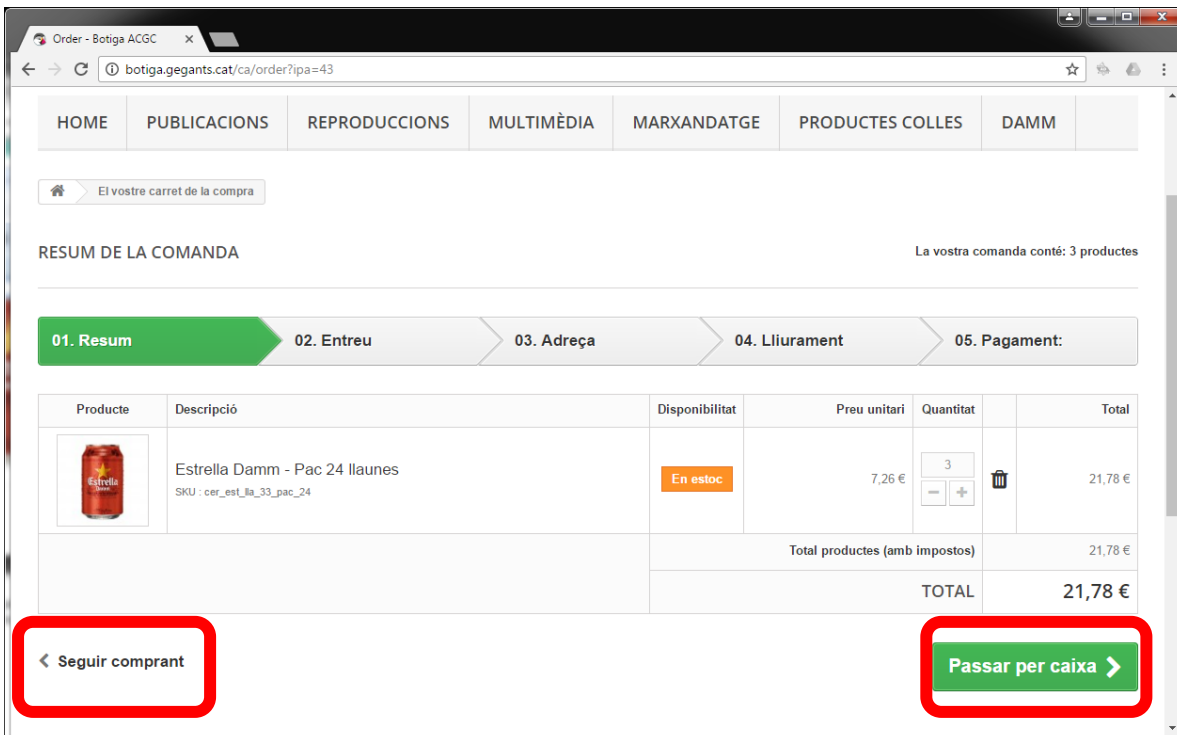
Order - Botiga ACGC ×

botiga.gegants.cat/ca/order?ipa=43

HOME PUBLICACIONS REPRODUCCIONS MULTIMÈDIA MARXANDATGE PRODUCTES COLLES DAMM

El vostre carret de la compra

RESUM DE LA COMANDA

La vostra comanda conté: 3 productes

01. Resum 02. Entreu 03. Adreça 04. Lliurament 05. Pagament:

| Producte | Descripció | Disponibilitat | Preu unitari | Quantitat | | Total |
|---|---|---|---|---|---|---|
| Estrella Damm | Estrella Damm - Pac 24 llaunes SKU : cer_est_lla_33_pac_24 | En estoc | 7,26 € | 3 − + | | 21,78 € |
| | | Total productes (amb impostos) | | | | 21,78 € |
| | | TOTAL | | | | 21,78 € |

< Seguir comprant

Passar per caixa >